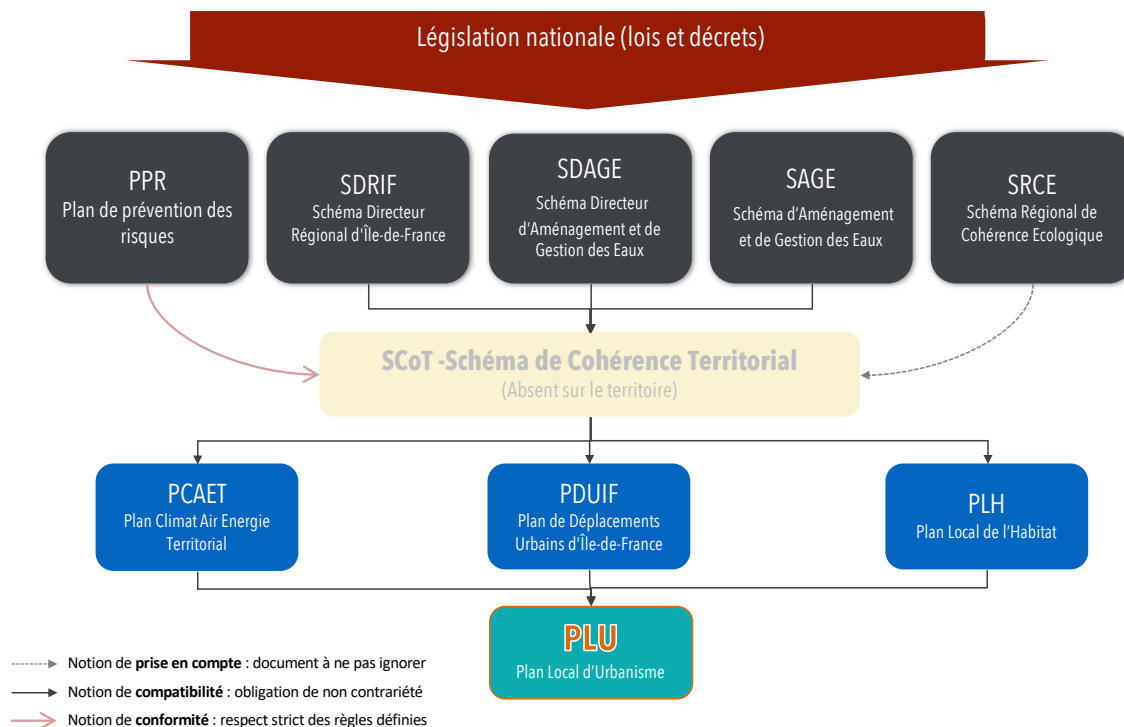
Législation nationale (lois et décrets)

PPR
Plan de prévention des risques

SDRIF
Schéma Directeur Régional d'Île-de-France

SDAGE
Schéma Directeur d'Aménagement et de Gestion des Eaux

SAGE
Schéma d'Aménagement et de Gestion des Eaux

SRCE
Schéma Régional de Cohérence Ecologique

SCoT -Schéma de Cohérence Territorial
(Absent sur le territoire)

PCAET
Plan Climat Air Energie Territorial

PDUIF
Plan de Déplacements Urbains d'Île-de-France

PLH
Plan Local de l'Habitat

PLU
Plan Local d'Urbanisme

Notion de **prise en compte** : document à ne pas ignorer
Notion de **compatibilité** : obligation de non contrariété
Notion de **conformité** : respect strict des règles définies